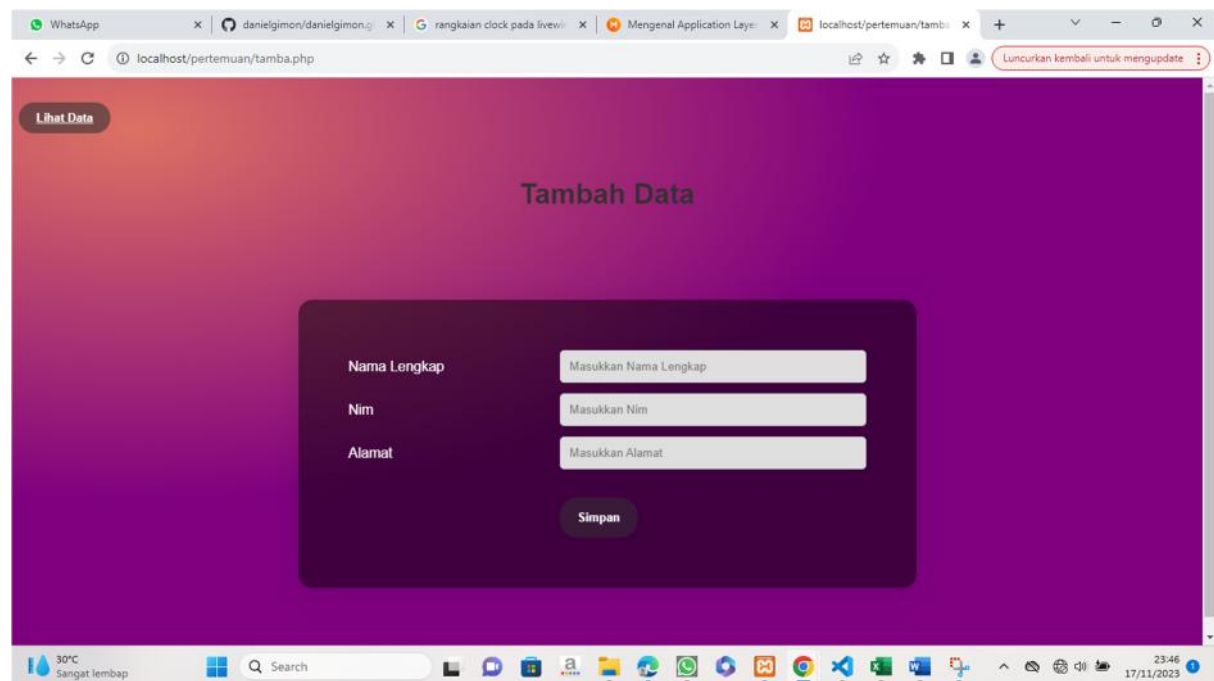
WhatsApp
danielgimon/danielgimon.g
rangkaian clock pada livewi
Mengenal Application Laye
localhost/pertemuan/tamba
localhost/pertemuan/tamba.php
Luncurkan kembali untuk mengupdate

Lihat Data

Tambah Data

Nama Lengkap
Masukkan Nama Lengkap
Nim
Masukkan Nim
Alamat
Masukkan Alamat
Simpan

30°C
Sangat lembap
Search
23:46
17/11/2023